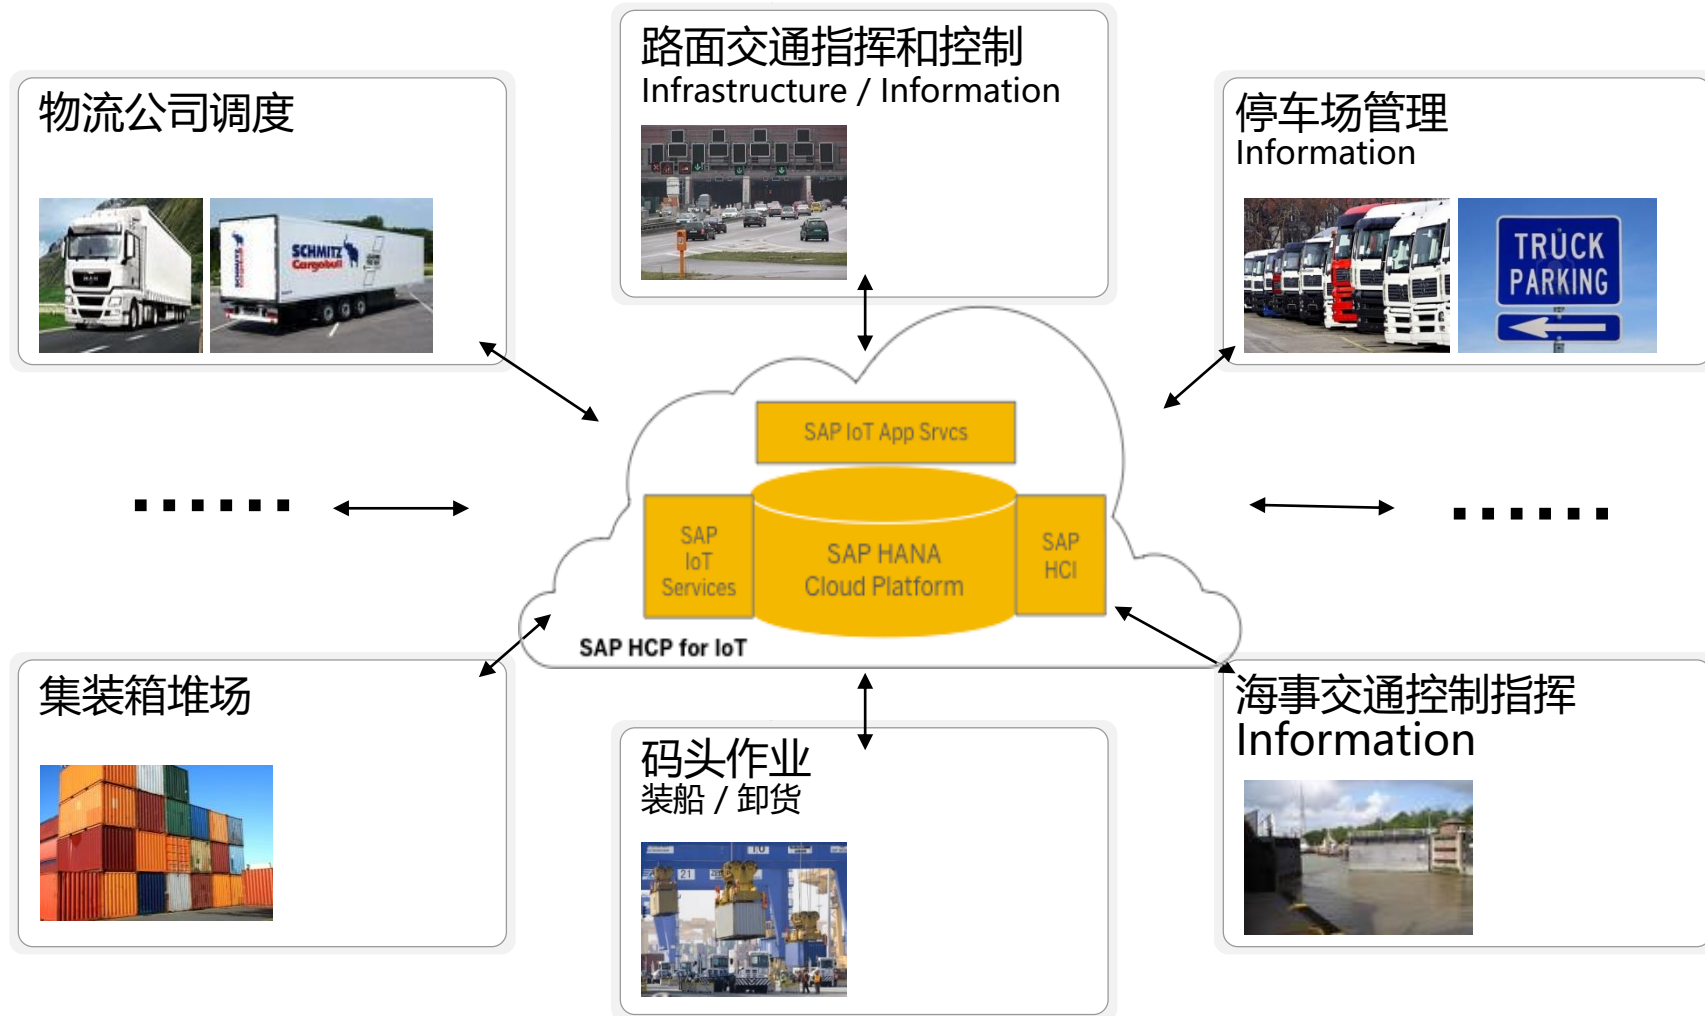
路面交通指挥和控制
Infrastructure / Information

物流公司调度

SCHMITZ Cargobull

停车场管理
Information

TRUCK PARKING

SAP IoT App Srvcs

SAP IoT Services

SAP HANA Cloud Platform

SAP HCI

SAP HCP for IoT

......

......

集装箱堆场

码头作业
装船 / 卸货

海事交通控制指挥
Information